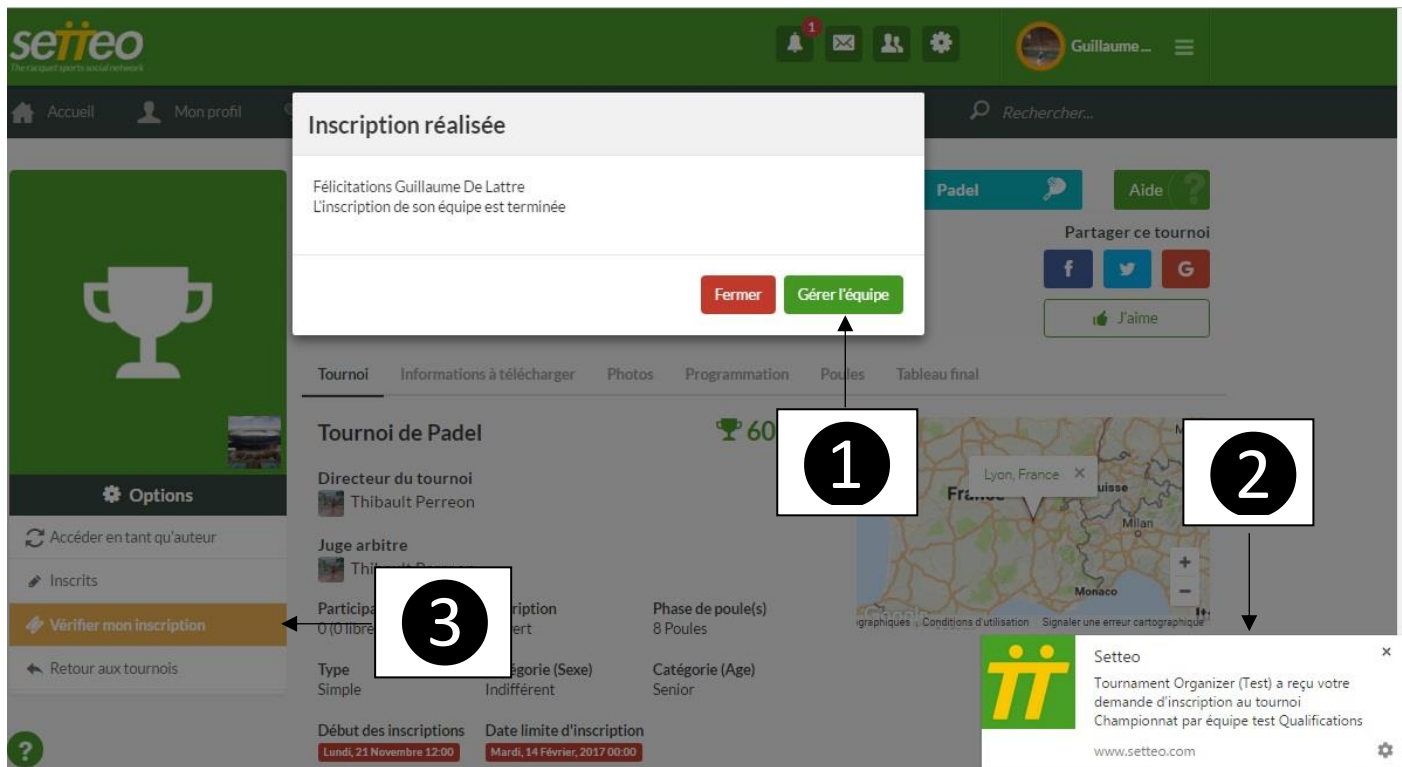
setteo
The racquet sports social network

1

Guillaume...

Accueil Mon profil

Rechercher...

Inscription réalisée

Félicitations Guillaume De Lattre
L'inscription de son équipe est terminée

Fermer Gérer l'équipe

Padel

Aide

Partager ce tournoi

f G

J'aime

Options

Accéder en tant qu'auteur

Inscrits

Vérifier mon inscription

Retour aux tournois

Tournoi Informations à télécharger Photos Programmation Poules Tableau final

Tournoi de Padel

60

Directeur du tournoi
Thibault Perreon

Juge arbitre
Thi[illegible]

Participa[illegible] 0 (0 libre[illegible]

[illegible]ription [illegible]ert

Phase de poule(s)
8 Poules

Type
Simple

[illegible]égorie (Sexe)
Indifférent

Catégorie (Age)
Senior

Début des inscriptions
Lundi, 21 Novembre 12:00

Date limite d'inscription
Mardi, 14 Février, 2017 00:00

Lyon, France ×

France

Suisse

Milan

Monaco

Google

graphiques Conditions d'utilisation Signaler une erreur cartographique

+
−

1

2

3

Setteo

Tournament Organizer (Test) a reçu votre demande d'inscription au tournoi Championnat par équipe test Qualifications

www.setteo.com

?